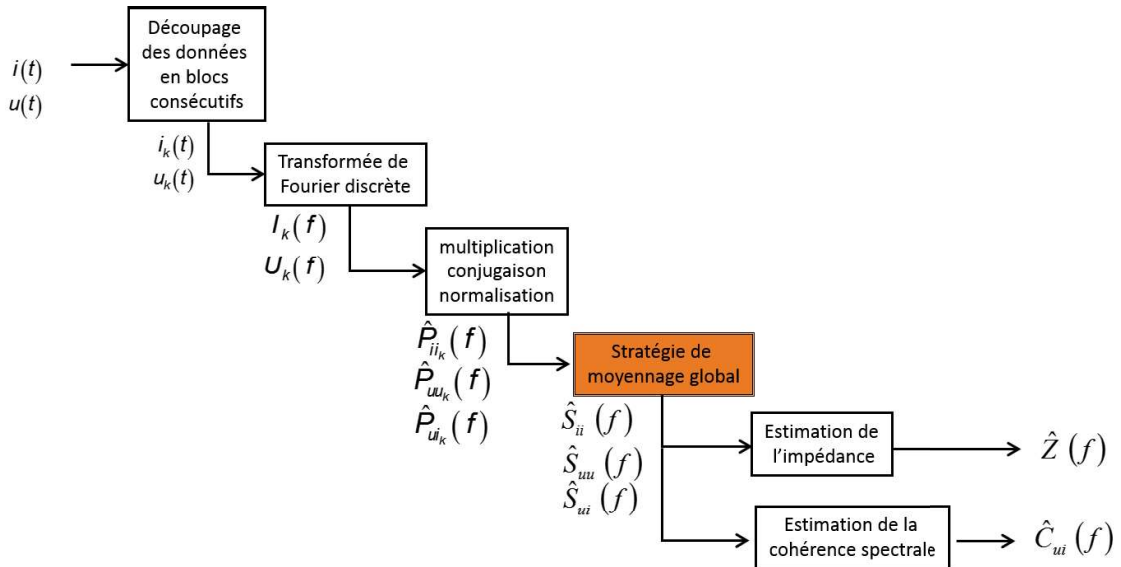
$i(t)$
$u(t)$

Découpage des données en blocs consécutifs

$i_k(t)$
$u_k(t)$

Transformée de Fourier discrète

$I_k(f)$
$U_k(f)$

multiplication conjugaison normalisation

$\hat{P}_{ii_k}(f)$
$\hat{P}_{uu_k}(f)$
$\hat{P}_{ui_k}(f)$

Stratégie de moyennage global

$\hat{S}_{ii}(f)$
$\hat{S}_{uu}(f)$
$\hat{S}_{ui}(f)$

Estimation de l'impédance

$\hat{Z}(f)$

Estimation de la cohérence spectrale

$\hat{C}_{ui}(f)$